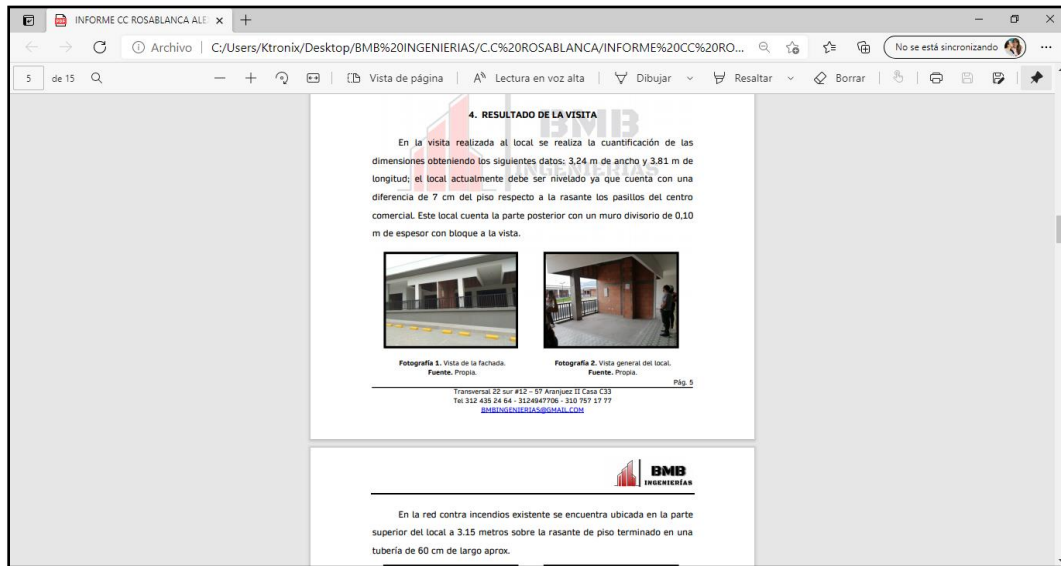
INFORME CC ROSABLANCA ALE ×

Archivo | C:/Users/Ktronix/Desktop/BMB%20INGENIERIAS/C.C%20ROSABLANCA/INFORME%20CC%20RO...

No se está sincronizando

5 de 15

Vista de página | Lectura en voz alta | Dibujar | Resaltar | Borrar

4. RESULTADO DE LA VISITA

En la visita realizada al local se realiza la cuantificación de las dimensiones obteniendo los siguientes datos: 3,24 m de ancho y 3.81 m de longitud; el local actualmente debe ser nivelado ya que cuenta con una diferencia de 7 cm del piso respecto a la rasante los pasillos del centro comercial. Este local cuenta la parte posterior con un muro divisorio de 0,10 m de espesor con bloque a la vista.

Fotografía 1. Vista de la fachada.
Fuente. Propia.

Fotografía 2. Vista general del local.
Fuente. Propia.

Pág. 5

Transversal 22 sur #12 – 57 Aranjuez II Casa C33
Tel 312 435 24 64 - 3124947706 - 310 757 17 77
BMBINGENIERIAS@GMAIL.COM

BMB
INGENIERÍAS

En la red contra incendios existente se encuentra ubicada en la parte superior del local a 3.15 metros sobre la rasante de piso terminado en una tubería de 60 cm de largo aprox.